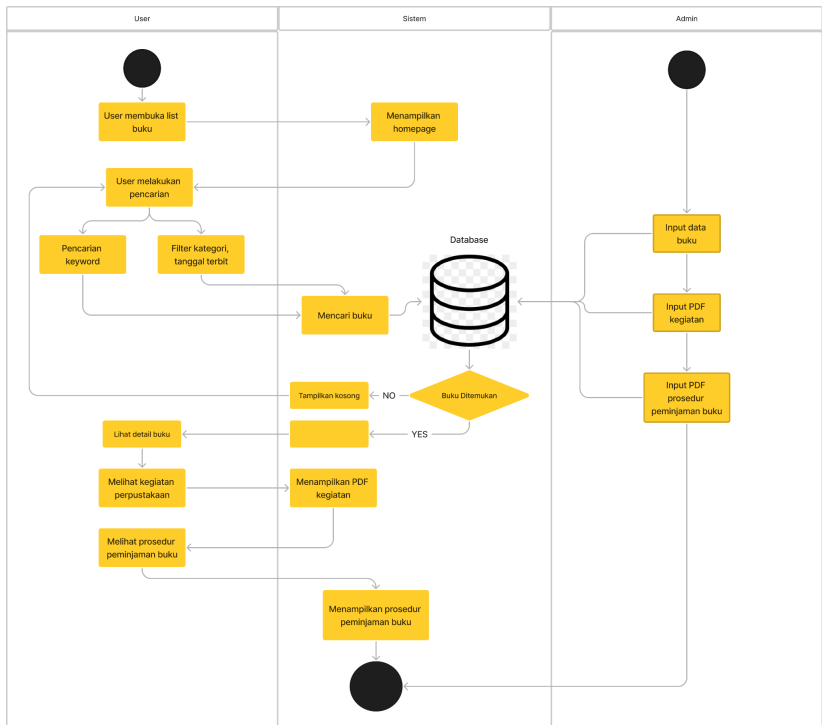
User

Sistem

Admin

User membuka list buku

Menampilkan homepage

User melakukan pencarian

Pencarian keyword

Filter kategori, tanggal terbit

Database

Mencari buku

Input data buku

Input PDF kegiatan

Input PDF prosedur peminjaman buku

Tampilkan kosong

NO

Buku Ditemukan

YES

Lihat detail buku

Melihat kegiatan perpustakaan

Menampilkan PDF kegiatan

Melihat prosedur peminjaman buku

Menampilkan prosedur peminjaman buku